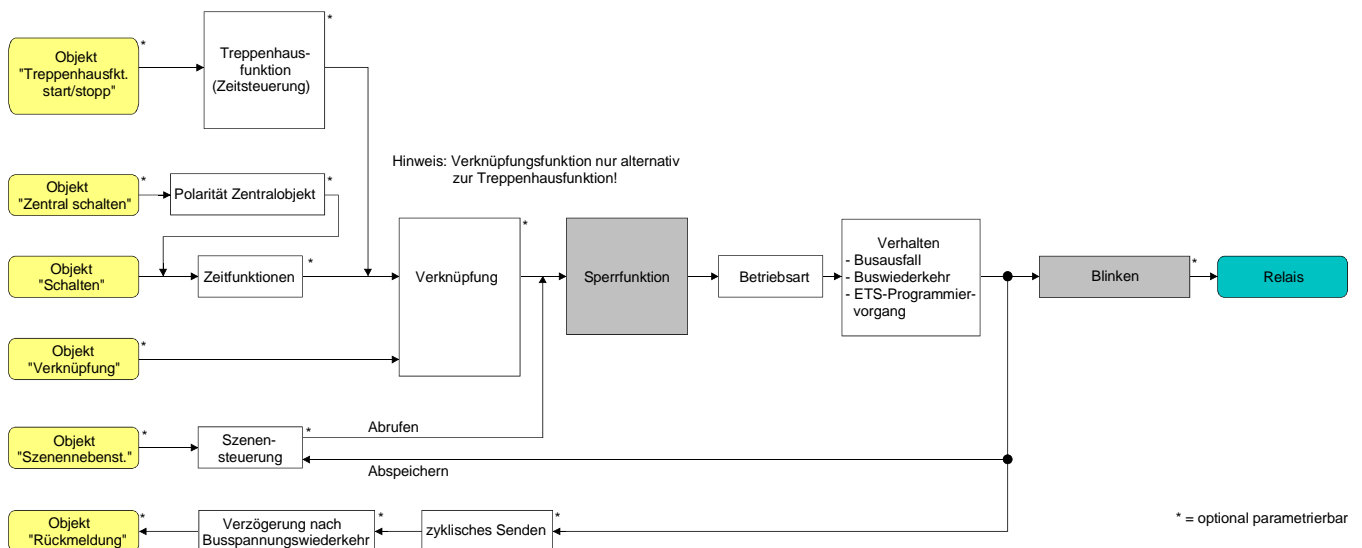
Objekt "Treppenhausfkt. start/stopp" *

Treppenhausfunktion (Zeitsteuerung) *

Hinweis: Verknüpfungsfunktion nur alternativ zur Treppenhausfunktion!

Objekt "Zentral schalten" *

Polarität Zentralobjekt *

Objekt "Schalten"

Zeitfunktionen *

Verknüpfung *

Sperrfunktion

Betriebsart

Verhalten
- Busausfall
- Buswiederkehr
- ETS-Programmiervorgang

Blinken *

Relais

Objekt "Verknüpfung" *

Objekt "Szenennebenst." *

Szenensteuerung *

Abrufen

Abspeichern

Objekt "Rückmeldung" *

Verzögerung nach Busspannungswiederkehr *

zyklisches Senden *

* = optional parametrierbar